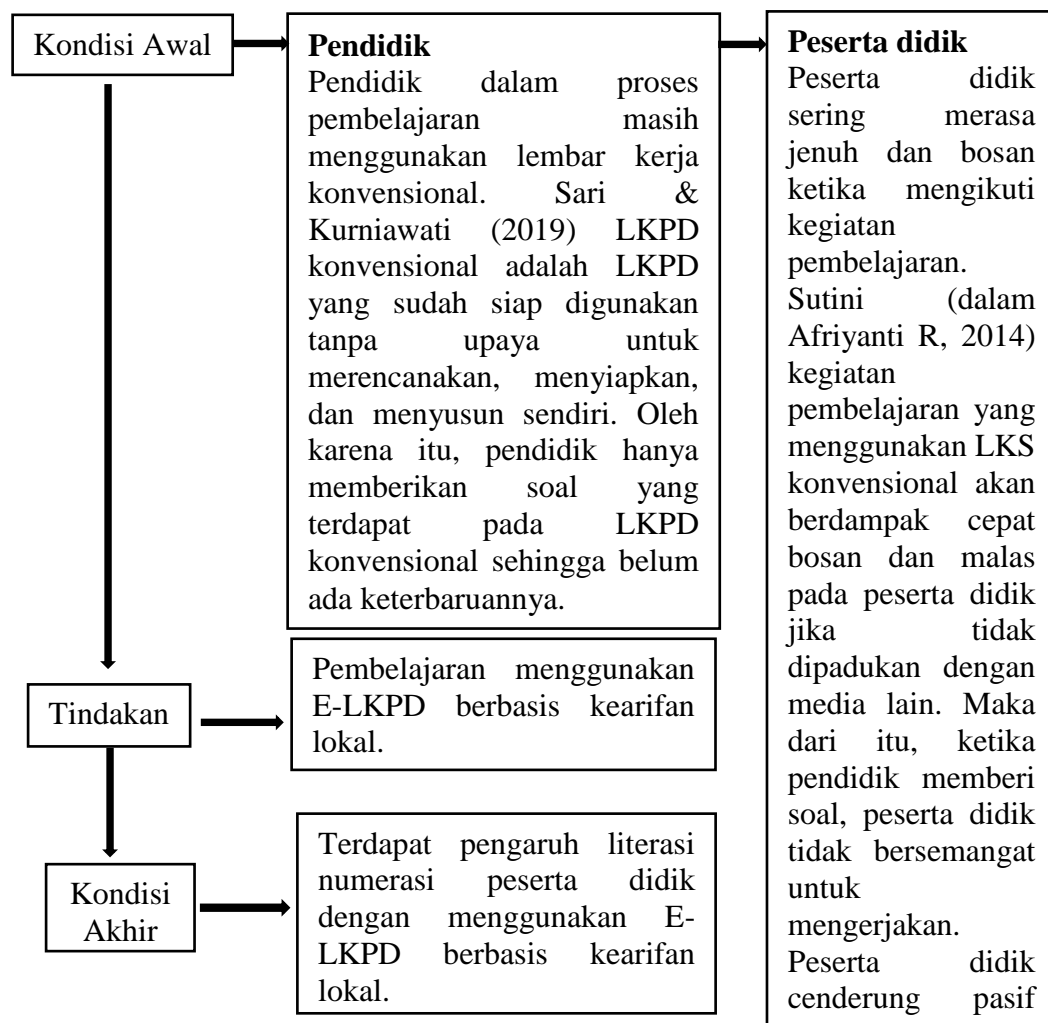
Kondisi Awal

**Pendidik**
Pendidik dalam proses pembelajaran masih menggunakan lembar kerja konvensional. Sari & Kurniawati (2019) LKPD konvensional adalah LKPD yang sudah siap digunakan tanpa upaya untuk merencanakan, menyiapkan, dan menyusun sendiri. Oleh karena itu, pendidik hanya memberikan soal yang terdapat pada LKPD konvensional sehingga belum ada keterbaruannya.

**Peserta didik**
Peserta didik sering merasa jenuh dan bosan ketika mengikuti kegiatan pembelajaran.
Sutini (dalam Afriyanti R, 2014) kegiatan pembelajaran yang menggunakan LKS konvensional akan berdampak cepat bosan dan malas pada peserta didik jika tidak dipadukan dengan media lain. Maka dari itu, ketika pendidik memberi soal, peserta didik tidak bersemangat untuk mengerjakan.
Peserta didik cenderung pasif

Tindakan

Pembelajaran menggunakan E-LKPD berbasis kearifan lokal.

Kondisi Akhir

Terdapat pengaruh literasi numerasi peserta didik dengan menggunakan E-LKPD berbasis kearifan lokal.